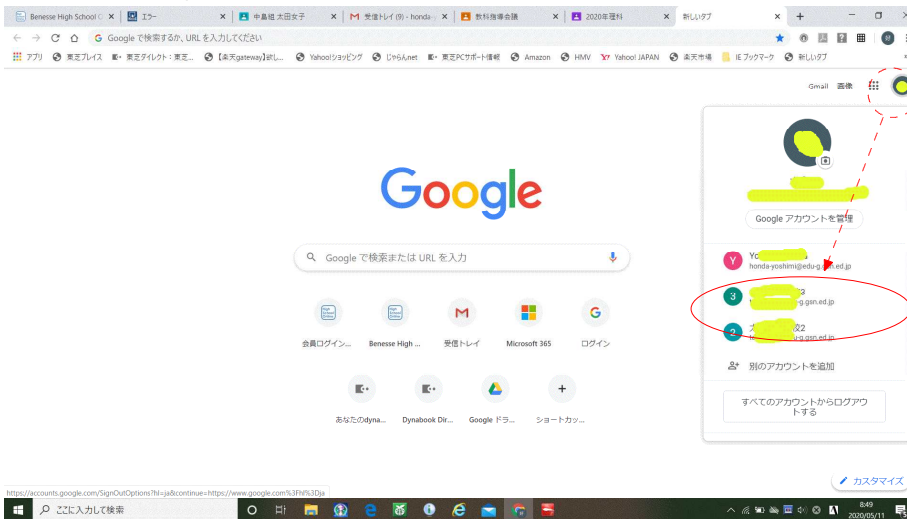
Benesse High School O | エラー | 中島徳 太田女子 | 受信トレイ (9) - honda | 教科指導会議 | 2020年度料 | 新しいタブ

Google で検索するか、URL を入力してください

アプリ | 東芝プレイス | 東芝ダイレクト：東芝... | 【楽天gateway】欲し... | Yahoo!ショッピング | じゃらんnet | 東芝PCサポート情報 | Amazon | HMV | Yahoo! JAPAN | 楽天市場 | IE ブックマーク | 新しいタブ

Gmail 画像

Google

Google で検索または URL を入力

会員ログイン... | Benesse High ... | 受信トレイ | Microsoft 365 | ログイン

あなたのdyna... | Dynabook Dir... | Google ドラ... | ショートカッ...

Google アカウントを管理

Yo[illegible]
honda-yoshimi@edu-g.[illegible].ed.jp

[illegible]3
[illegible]-g.gsn.ed.jp

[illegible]2
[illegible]-g.gsn.ed.jp

別のアカウントを追加

すべてのアカウントからログアウトする

カスタマイズ

https://accounts.google.com/SignOutOptions?hl=ja&continue=https://www.google.com%3Fhl%3Dja

ここに入力して検索

8:49
2020/05/11